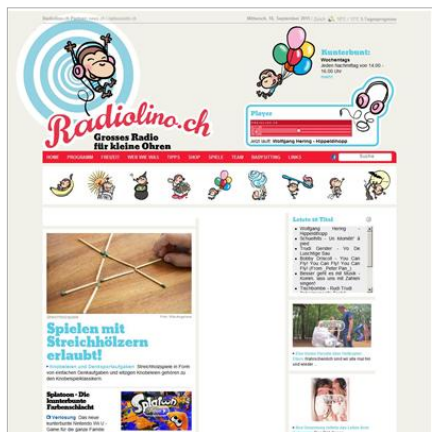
Radiolino.ch
Grosses Radio für kleine Ohren

Kunterbunt:
Wochentags
Jeden Nachmittag von 14:00 - 16:00 Uhr

Player
Jetzt läuft: Wolfgang Hering - Hippeldihopp

HOME PROGRAMM FREIZEIT WER WIE WAS TIPPS SHOP SPIELE TEAM WANDTATTOO LINKS

Suche

Letzte 10 Titel
Wolfgang Hering - Hippeldihopp
Schaufels - Lo Iolundi! à mei
Trudi Gerster - Vo De Lusi-Vögel Sau
Bobby Driscoll - You Can Fly! You Can Fly! You Can Fly! (From „Peter Pan")
Bewusst: gelt es mit Musik - Kunen, dass uns mit Janken singen!
Tachiburde - Rafi Tradt

Spielen mit Streichhölzern erlaubt!

Splatoon - Die kunterbunte Farbenschlacht